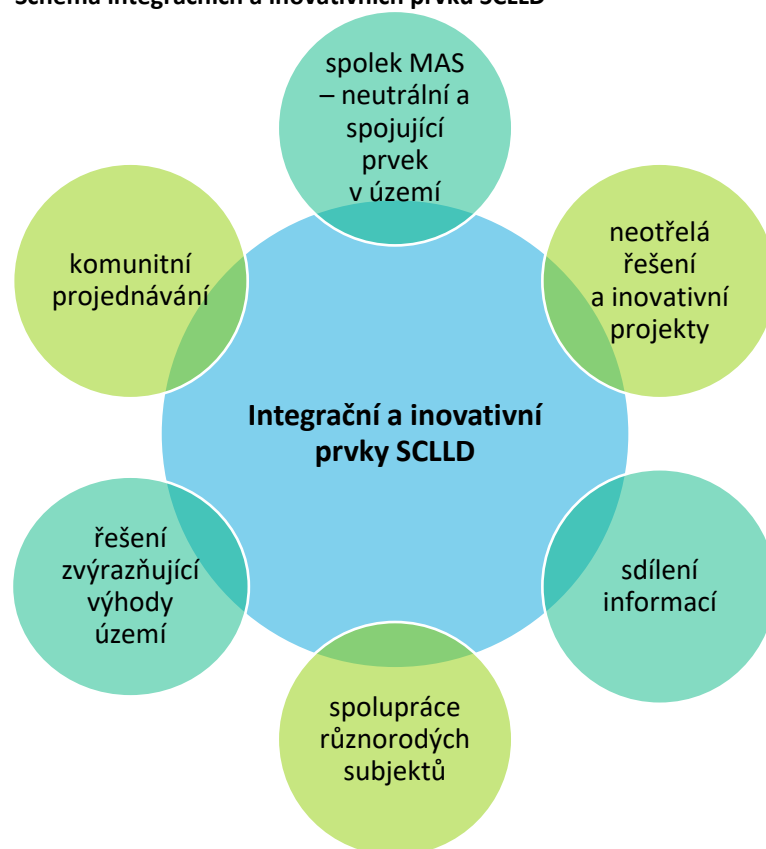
Schéma integračních a inovativních prvků SCLLD

spolek MAS – neutrální a spojující prvek v území

neotřelá řešení a inovativní projekty

sdílení informací

spolupráce různorodých subjektů

řešení zvýrazňující výhody území

komunitní projednávání

Integrační a inovativní prvky SCLLD